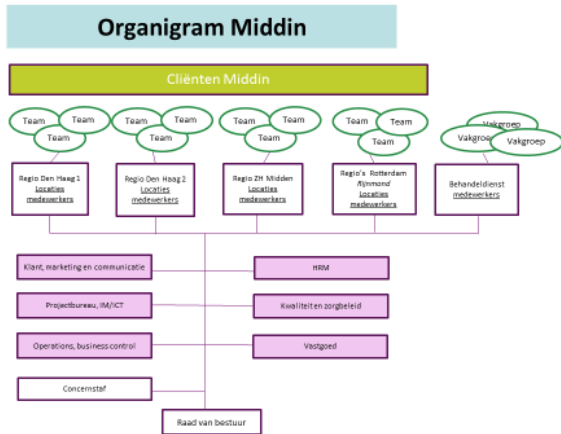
Organigram Middin

Cliënten Middin

Team
Team
Team

Team
Team
Team

Team
Team
Team

Team
Team
Team

Vakgroep
Vakgroep
Vakgroep

Regio Den Haag 1
Locaties
medewerkers

Regio Den Haag 2
Locaties
medewerkers

Regio ZH Midden
Locaties
medewerkers

Regio's Rotterdam Rijnmond
Locaties
medewerkers

Behandeldienst
medewerkers

Klant, marketing en communicatie

HRM

Projectbureau, IM/ICT

Kwaliteit en zorgbeleid

Operations, business control

Vastgoed

Concernstaf

Raad van bestuur